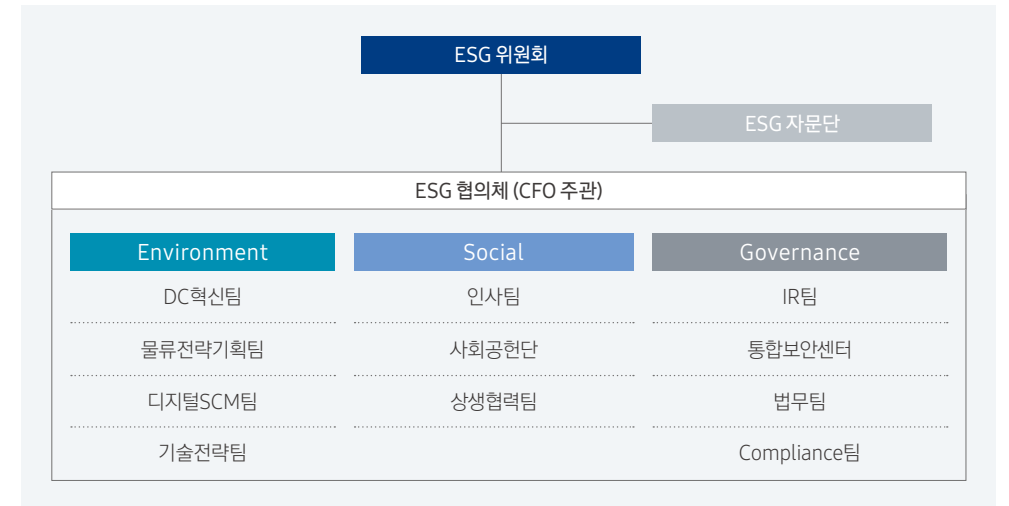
ESG 위원회

ESG 자문단

ESG 협의체 (CFO 주관)

Environment

DC혁신팀

물류전략기획팀

디지털SCM팀

기술전략팀

Social

인사팀

사회공헌단

상생협력팀

Governance

IR팀

통합보안센터

법무팀

Compliance팀